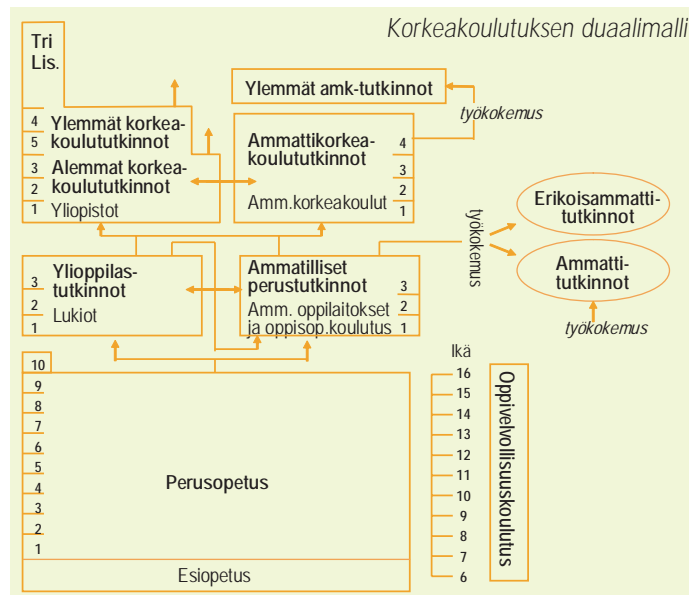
Korkeakoulutuksen duaalimalli

Tri
Lis.

4 Ylemmät korkeakoulututkinnot
5

3 Alemmat korkeakoulututkinnot
2
1 Yliopistot

Ylemmät amk-tutkinnot

työkokemus

Ammattikorkeakoulututkinnot
Amm.korkeakoulut
4
3
2
1

työkokemus

Erikoisammattitutkinnot

Ammattitutkinnot

työkokemus

3 Ylioppilastutkinnot
2 Lukiot
1

Ammatilliset perustutkinnot
Amm. oppilaitokset ja oppisop.koulutus
3
2
1

10
9
8
7
6
5
4
3
2
1
Perusopetus
Esiopetus

Ikä
16
15
14
13
12
11
10
9
8
7
6

Oppivelvollisuuskoulutus